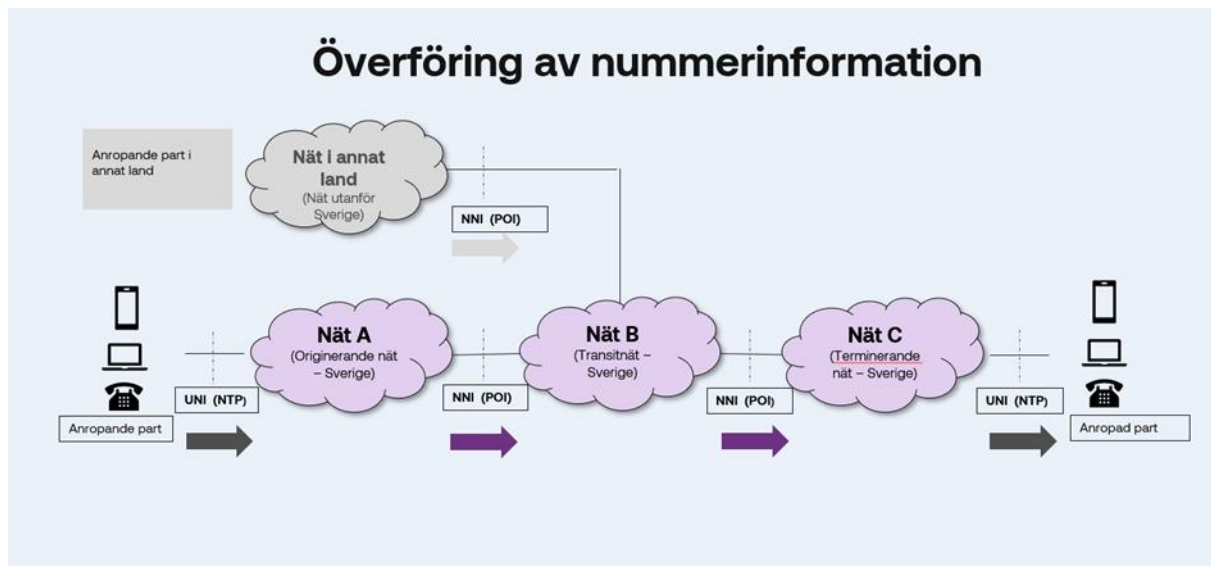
Överföring av nummerinformation

Anropande part i annat land

Nät i annat land
(Nät utanför Sverige)

NNI (POI)

Nät A
(Originerande nät – Sverige)

Nät B
(Transitnät – Sverige)

Nät C
(Terminerande nät – Sverige)

UNI (NTP)

NNI (POI)

NNI (POI)

UNI (NTP)

Anropande part

Anropad part